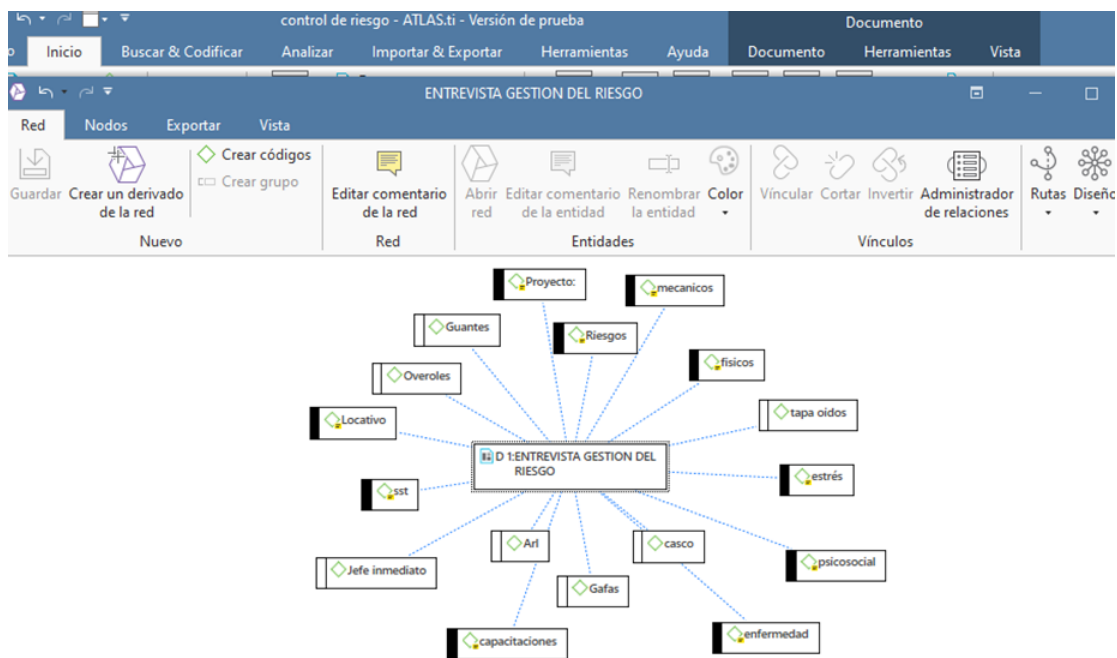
control de riesgo - ATLAS.ti - Versión de prueba
Documento
Inicio Buscar & Codificar Analizar Importar & Exportar Herramientas Ayuda Documento Herramientas Vista

ENTREVISTA GESTION DEL RIESGO
Red Nodos Exportar Vista

Guardar
Crear un derivado de la red
Crear códigos
Crear grupo
Nuevo
Editar comentario de la red
Red
Abrir red
Editar comentario de la entidad
Renombrar la entidad
Color
Entidades
Vincular
Cortar
Invertir
Administrador de relaciones
Vínculos
Rutas
Diseño

Proyecto:
mecanicos
Guantes
Riesgos
fisicos
Overoles
tapa oidos
Locativo
D 1:ENTREVISTA GESTION DEL RIESGO
estrés
sst
Arl
casco
psicosocial
Jefe inmediato
Gafas
capacitaciones
enfermedad